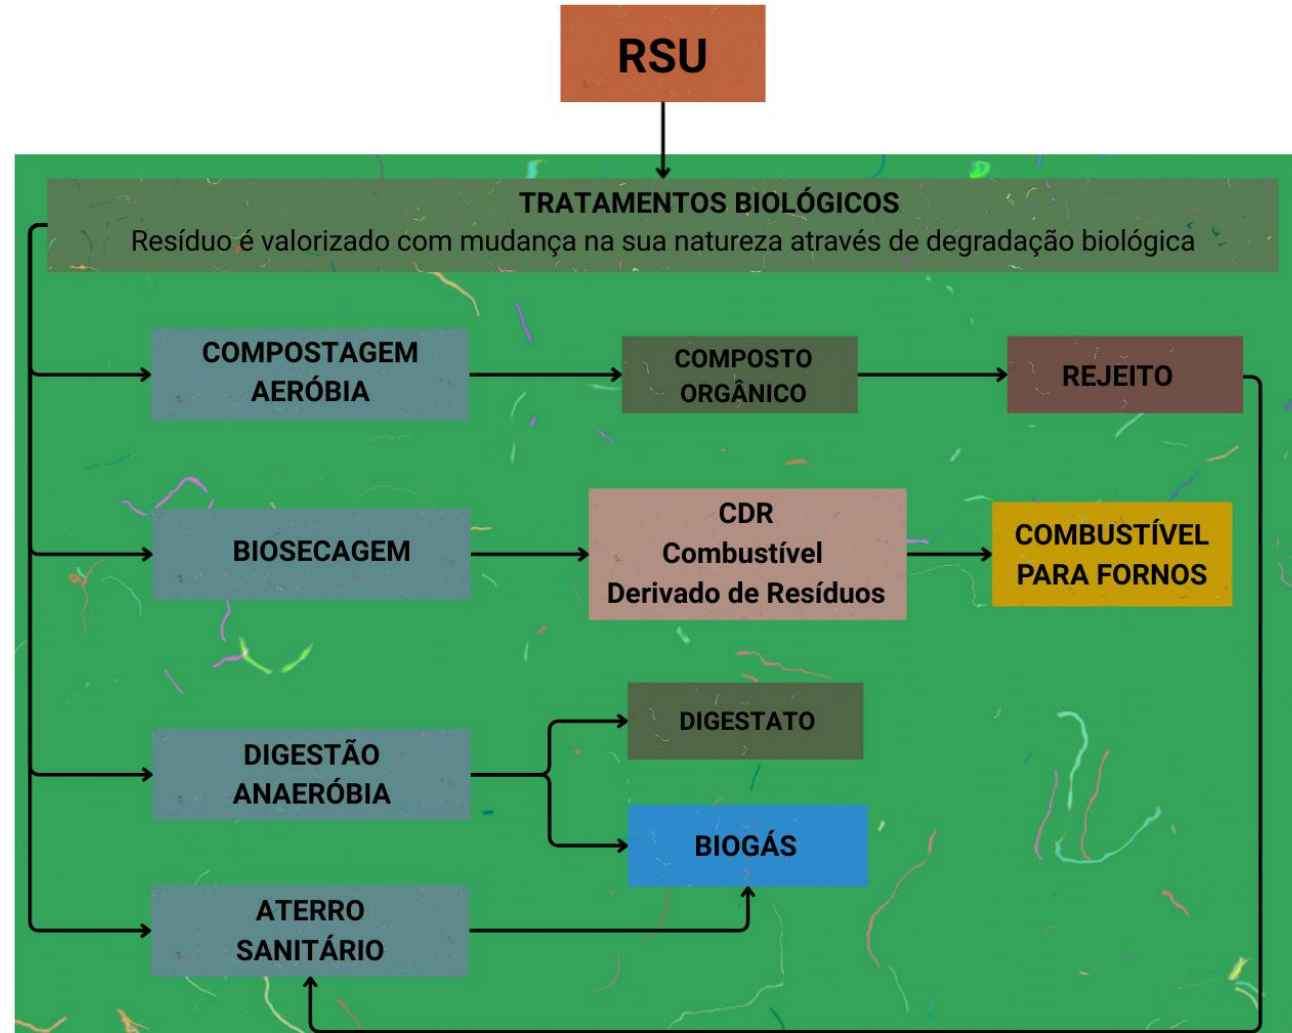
RSU

TRATAMENTOS BIOLÓGICOS
Resíduo é valorizado com mudança na sua natureza através de degradação biológica

COMPOSTAGEM AERÓBIA

COMPOSTO ORGÂNICO

REJEITO

BIOSECAGEM

CDR
Combustível
Derivado de Resíduos

COMBUSTÍVEL PARA FORNOS

DIGESTÃO ANAERÓBIA

DIGESTATO

BIOGÁS

ATERRO SANITÁRIO